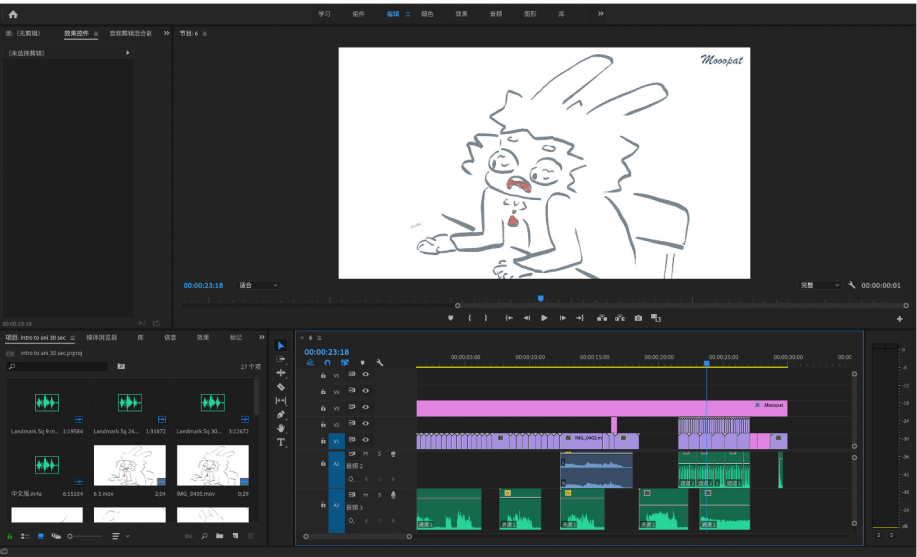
学习 组件 编辑 颜色 效果 音频 图形 库 »

源:(无剪辑) 效果控件 音频剪辑混合器

(未选择剪辑)

节目: 6

Mooopat

00:00:23:18 适合 完整 00:00:00:01

00:00:23:18

项目: intro to ani 30 sec 媒体浏览器 库 信息 效果 标记

intro to ani 30 sec.prproj

27 个项

Landmark Sq 9.m... 1:19584
Landmark Sq 24... 1:31872
Landmark Sq 30... 3:12672
中文版.m4a 6:15104
6 3.mov 2:04
IMG_0405.mov 0:29

6

00:00:23:18

00:00:05:00 00:00:10:00 00:00:15:00 00:00:20:00 00:00:25:00 00:00:30:00 00:00

V5 V4 V3 V2 V1 A2 A3

Mooopat

IMG_0402.m

音频 2

音频 3

M S

00:00:23:18